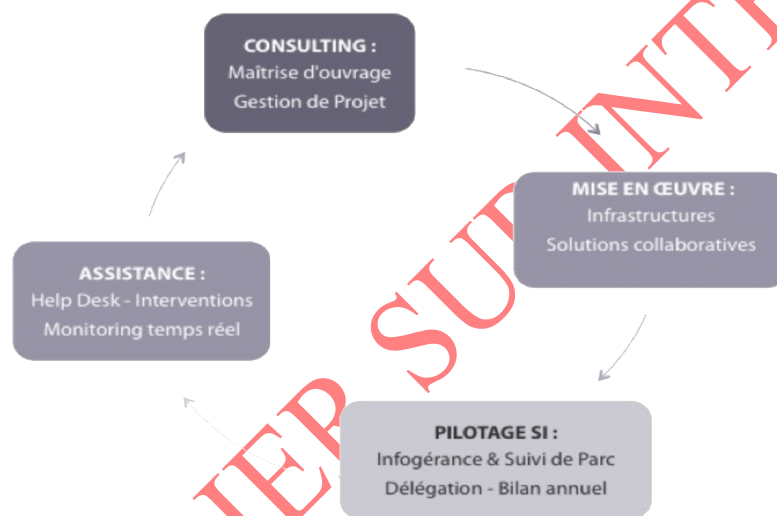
CONSULTING :
Maîtrise d'ouvrage
Gestion de Projet

MISE EN ŒUVRE :
Infrastructures
Solutions collaboratives

PILOTAGE SI :
Infogérance & Suivi de Parc
Délégation - Bilan annuel

ASSISTANCE :
Help Desk - Interventions
Monitoring temps réel

IER SUD INT